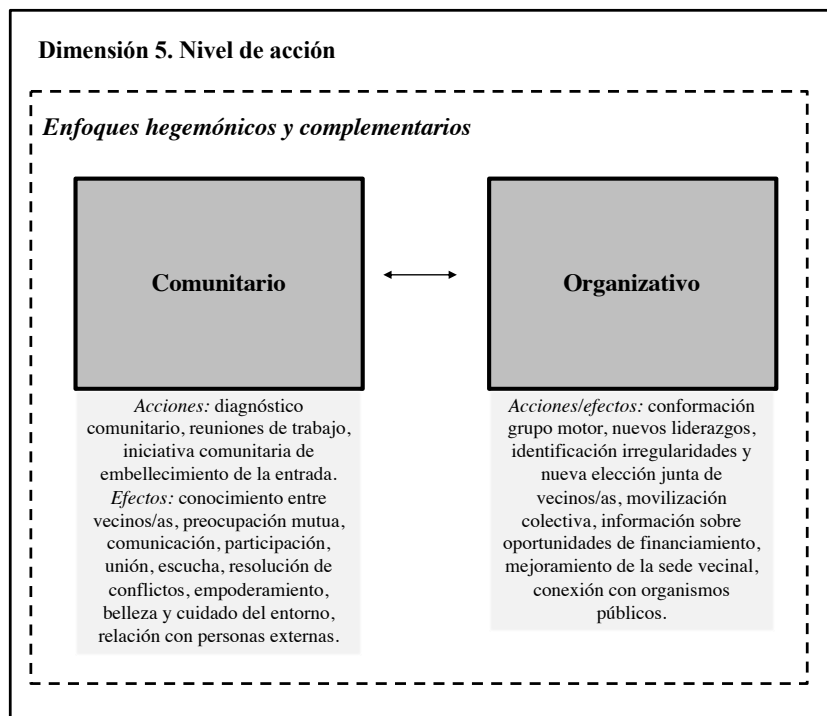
Dimensión 5. Nivel de acción

Enfoques hegemónicos y complementarios

Comunitario

Organizativo

Acciones: diagnóstico comunitario, reuniones de trabajo, iniciativa comunitaria de embellecimiento de la entrada. Efectos: conocimiento entre vecinos/as, preocupación mutua, comunicación, participación, unión, escucha, resolución de conflictos, empoderamiento, belleza y cuidado del entorno, relación con personas externas.

Acciones/efectos: conformación grupo motor, nuevos liderazgos, identificación irregularidades y nueva elección junta de vecinos/as, movilización colectiva, información sobre oportunidades de financiamiento, mejoramiento de la sede vecinal, conexión con organismos públicos.